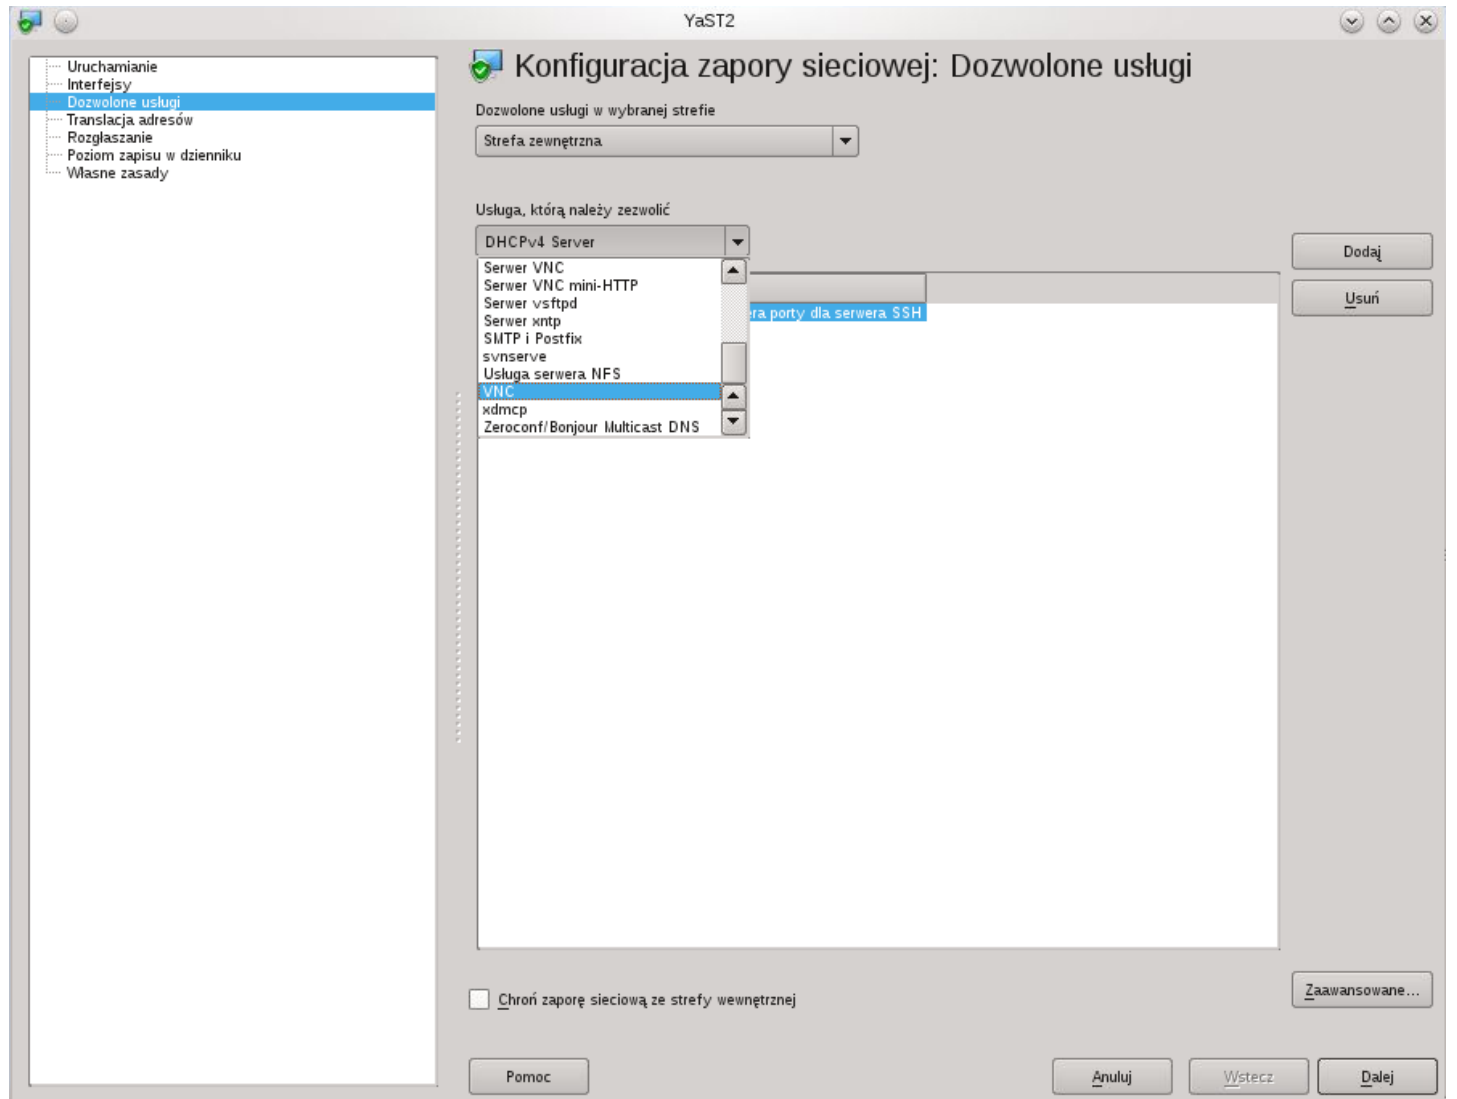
YaST2

Uruchamianie
Interfejsy
Dozwolone usługi
Translacja adresów
Rozgłaszanie
Poziom zapisu w dzienniku
Własne zasady

Konfiguracja zapory sieciowej: Dozwolone usługi

Dozwolone usługi w wybranej strefie

Strefa zewnętrzna

Usługa, którą należy zezwolić

DHCPv4 Server

Serwer VNC
Serwer VNC mini-HTTP
Serwer vsftpd
Serwer xntp
SMTP i Postfix
svnserve
Usługa serwera NFS
VNC
xdmcp
Zeroconf/Bonjour Multicast DNS

ra porty dla serwera SSH

Dodaj
Usuń

Chroń zaporę sieciową ze strefy wewnętrznej

Zaawansowane...

Pomoc
Anuluj
Wstecz
Dalej